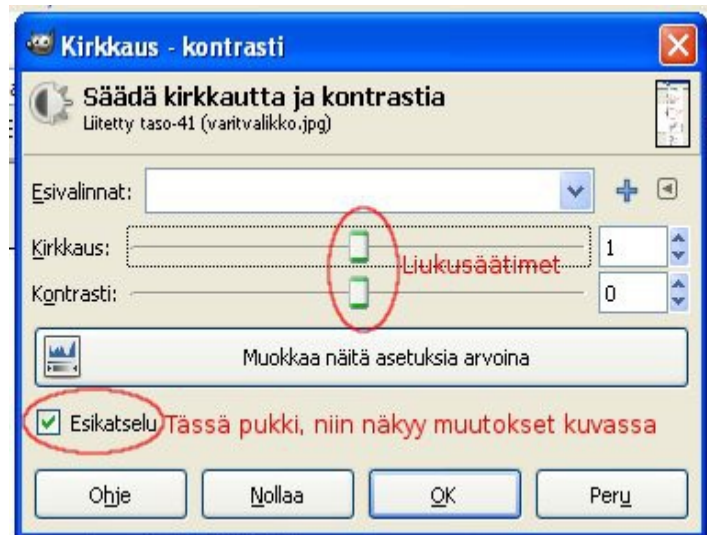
Kirkkaus - kontrasti

Säädä kirkkautta ja kontrastia
Liitetty taso-41 (varitvalikko.jpg)

Esivalinnat:

Kirkkaus: 1

Liukusäätimet

Kontrasti: 0

Muokkaa näitä asetuksia arvoina

Esikatselu Tässä pukki, niin näkyy muutokset kuvassa

Ohje
Nollaa
OK
Peru